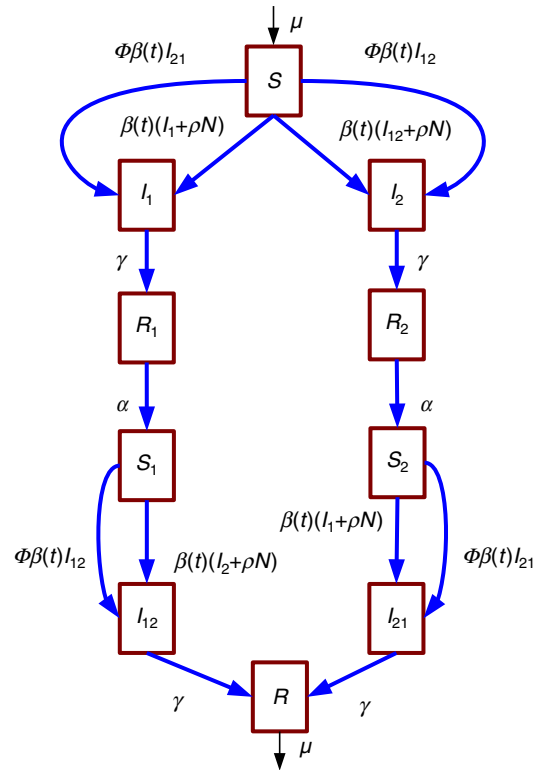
$\mu$

$\Phi\beta(t)I_{21}$

$S$

$\Phi\beta(t)I_{12}$

$\beta(t)(I_1+\rho N)$

$\beta(t)(I_{12}+\rho N)$

$I_1$

$I_2$

$\gamma$

$\gamma$

$R_1$

$R_2$

$\alpha$

$\alpha$

$S_1$

$S_2$

$\beta(t)(I_1+\rho N)$

$\Phi\beta(t)I_{12}$

$\beta(t)(I_2+\rho N)$

$\Phi\beta(t)I_{21}$

$I_{12}$

$I_{21}$

$\gamma$

$R$

$\gamma$

$\mu$